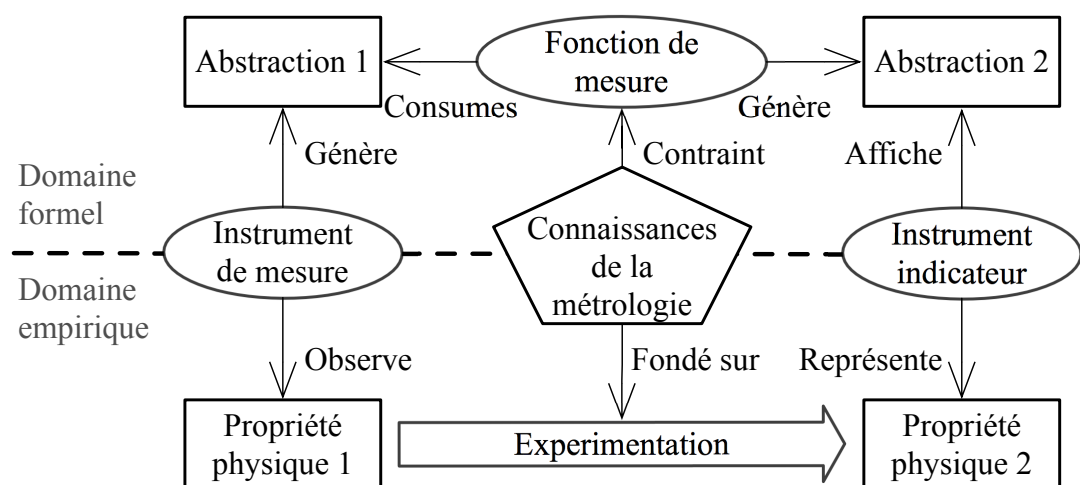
Abstraction 1

Fonction de mesure

Abstraction 2

Consumes

Génère

Génère

Contraint

Affiche

Domaine formel

Instrument de mesure

Connaissances de la métrologie

Instrument indicateur

Domaine empirique

Observe

Fondé sur

Représente

Propriété physique 1

Experimentation

Propriété physique 2